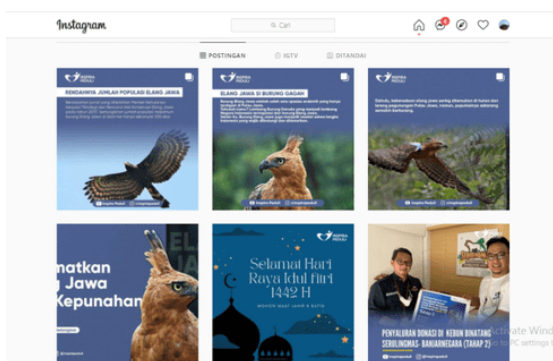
Instagram

Cari

POSTINGAN IGTV DITANDAI

RENDAHNYA JUMLAH POPULASI ELANG JAWA

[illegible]

ELANG JAWA SI BURUNG GAGAH

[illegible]

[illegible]

matkan
Jawa
Kepunahan

Selamat Hari Raya Idul fitri 1442 H

MOHON MAAF LAHIR & BATIN

PENYALURAN DONASI DI KEBUN BINATANG SEBULINGMAS - BANJARNEGARA (TAHAP 2)

Activate Windows
Go to PC settings to activate Windows.